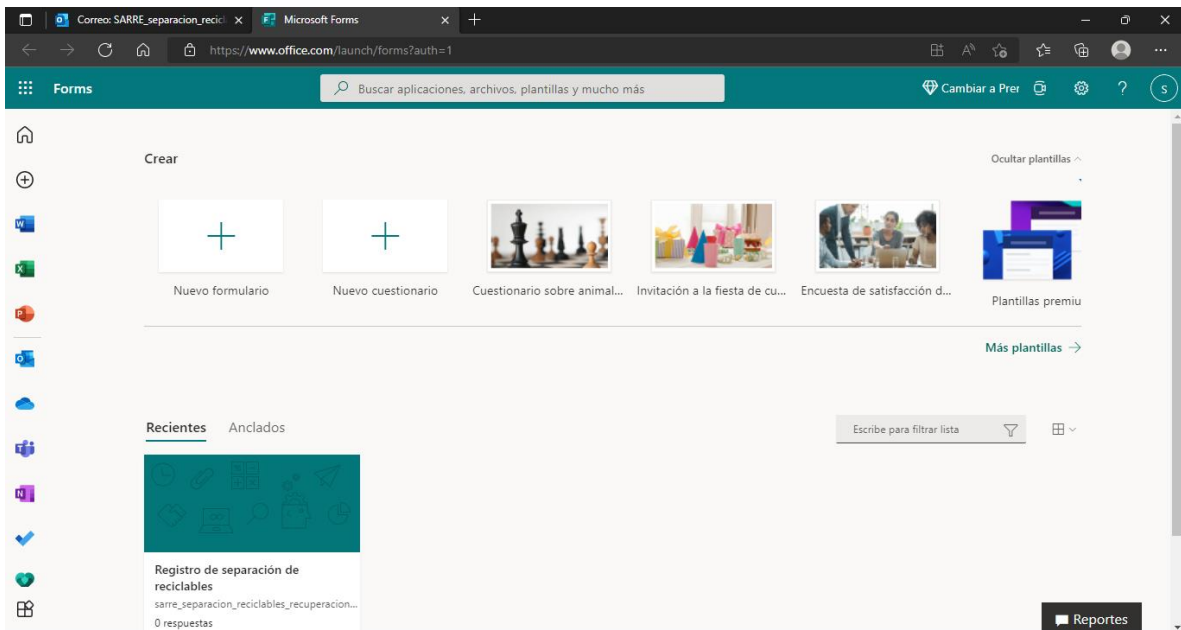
Correo: SARRE_separacion_recicl ×
Microsoft Forms ×
https://www.office.com/launch/forms?auth=1
Forms
Buscar aplicaciones, archivos, plantillas y mucho más
Cambiar a Prer
S

Crear
Ocultar plantillas

Nuevo formulario
Nuevo cuestionario
Cuestionario sobre animal...
Invitación a la fiesta de cu...
Encuesta de satisfacción d...
Plantillas premiu

Más plantillas →

Recientes
Anclados
Escribe para filtrar lista

Registro de separación de reciclables
sarre_separacion_reciclables_recuperacion...
0 respuestas

Reportes